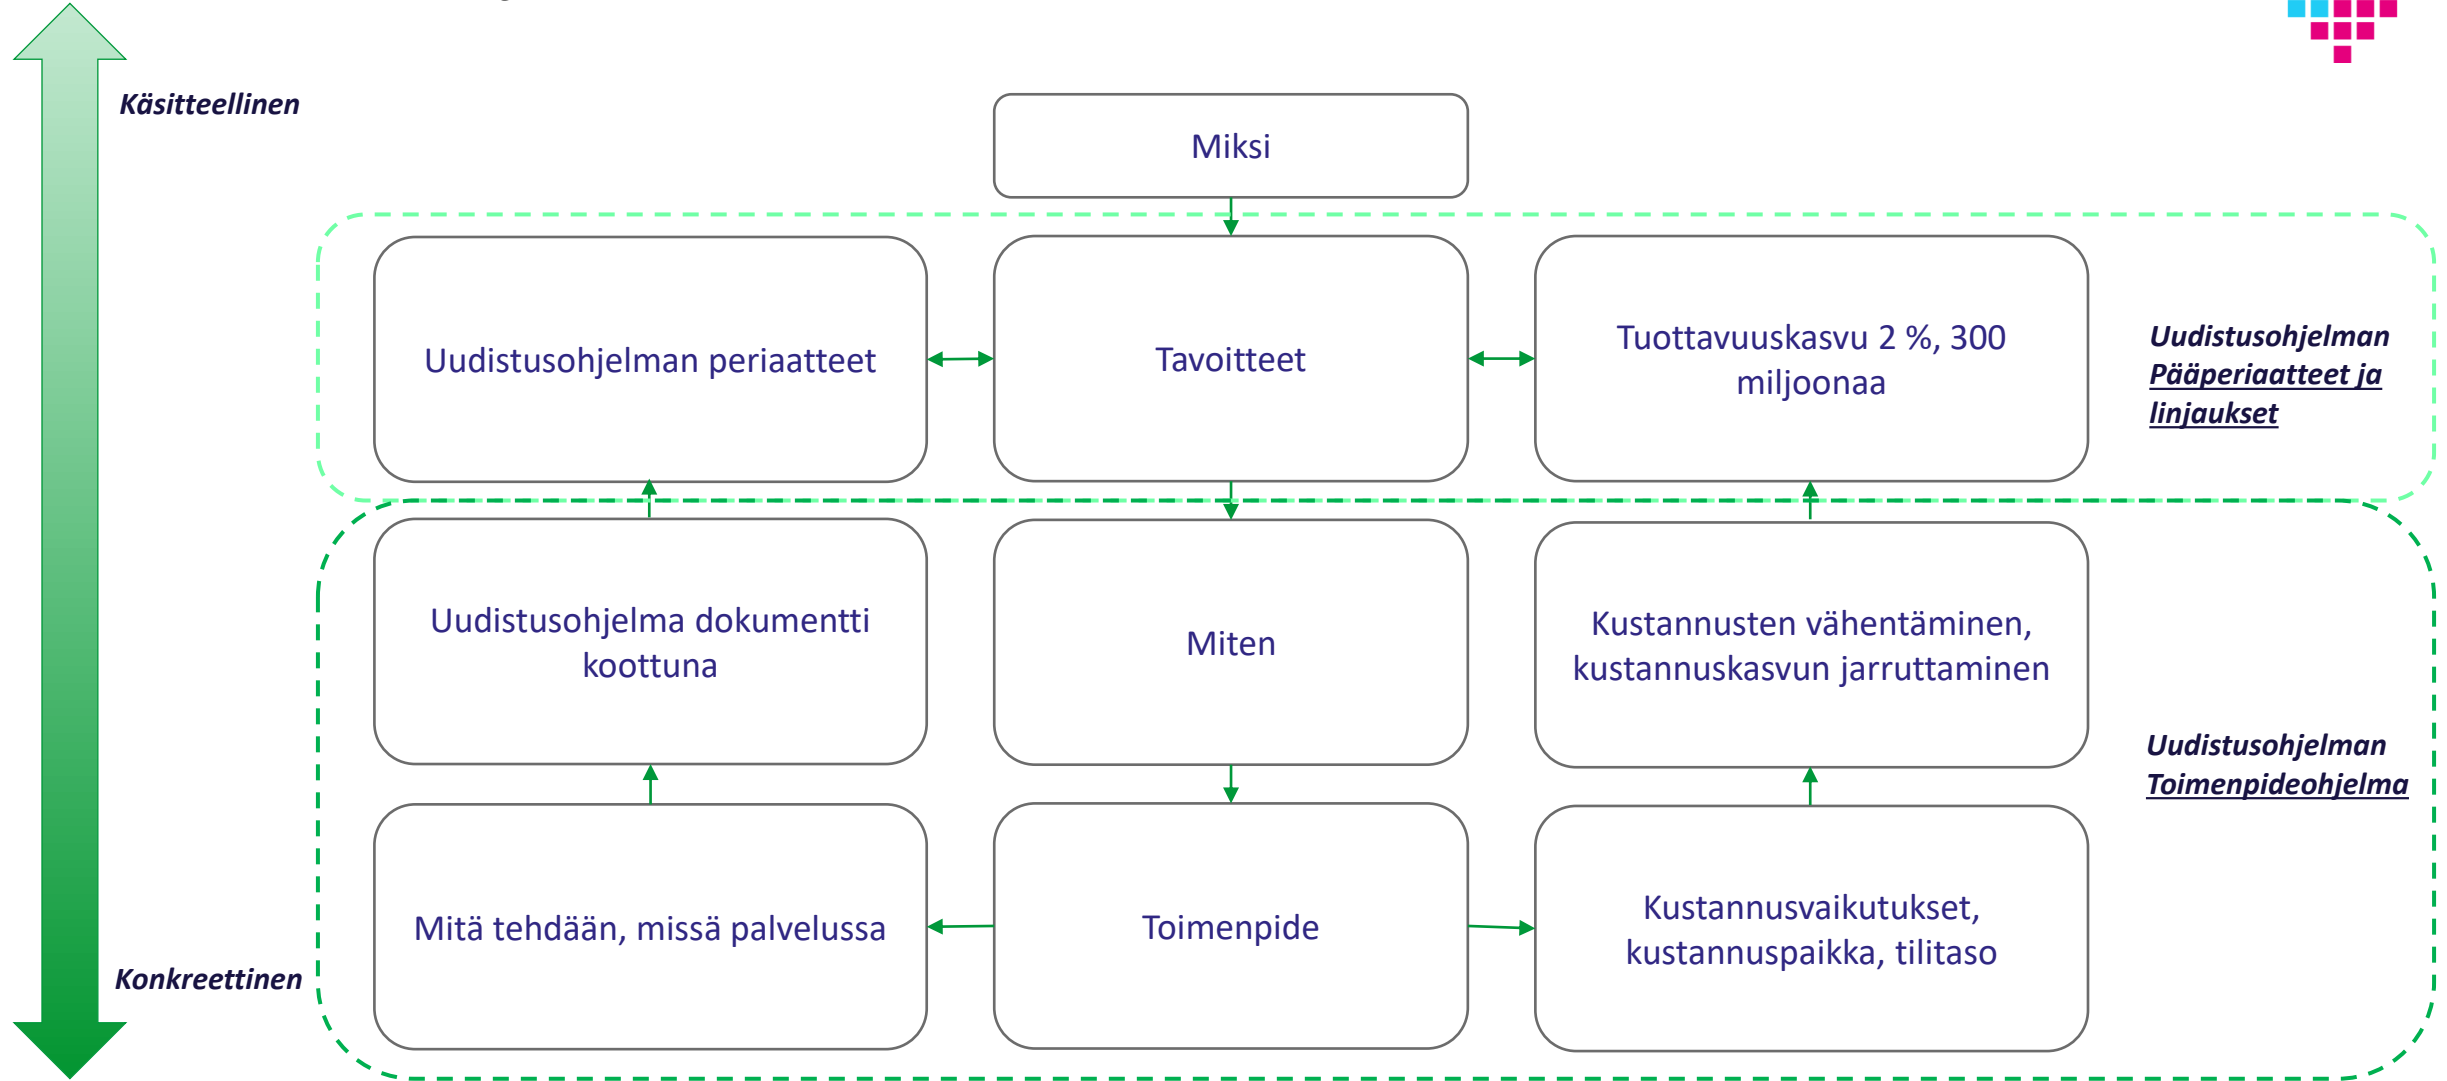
Käsitteellinen

Miksi

Uudistusohjelman periaatteet

Tavoitteet

Tuottavuuskasvu 2 %, 300 miljoonaa

Uudistusohjelman Pääperiaatteet ja linjaukset

Uudistusohjelma dokumentti koottuna

Miten

Kustannusten vähentäminen, kustannuskasvun jarruttaminen

Uudistusohjelman Toimenpideohjelma

Mitä tehdään, missä palvelussa

Toimenpide

Kustannusvaikutukset, kustannuspaikka, tilitaso

Konkreettinen